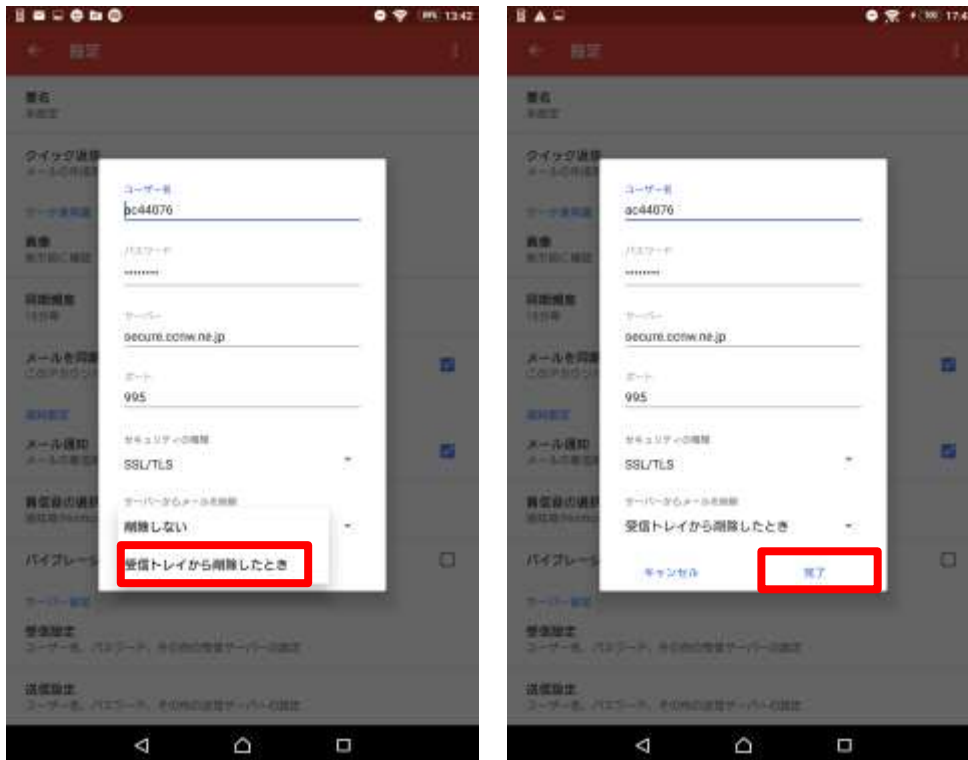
13:42

設定

署名
未設定

クイック返信
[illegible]

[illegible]

画像
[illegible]

同期頻度
15分毎

メールを同期
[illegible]

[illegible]

メール通知
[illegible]

着信音の選択
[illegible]

バイブレーション

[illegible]

受信設定
ユーザー名、パスワード、その他の受信サーバーの設定

送信設定
ユーザー名、パスワード、その他の送信サーバーの設定

ユーザー名
ac44076

パスワード
••••••••

サーバー
secure.ccnw.ne.jp

ポート
995

セキュリティの種類
SSL/TLS

サーバーからメールを削除
削除しない
受信トレイから削除したとき

17:4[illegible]

設定

署名
未設定

クイック返信
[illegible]

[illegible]

画像
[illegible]

同期頻度
15分毎

メールを同期
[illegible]

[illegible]

メール通知
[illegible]

着信音の選択
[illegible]

バイブレーション

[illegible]

受信設定
ユーザー名、パスワード、その他の受信サーバーの設定

送信設定
ユーザー名、パスワード、その他の送信サーバーの設定

ユーザー名
ac44076

パスワード
••••••••

サーバー
secure.ccnw.ne.jp

ポート
995

セキュリティの種類
SSL/TLS

サーバーからメールを削除
受信トレイから削除したとき

キャンセル
完了